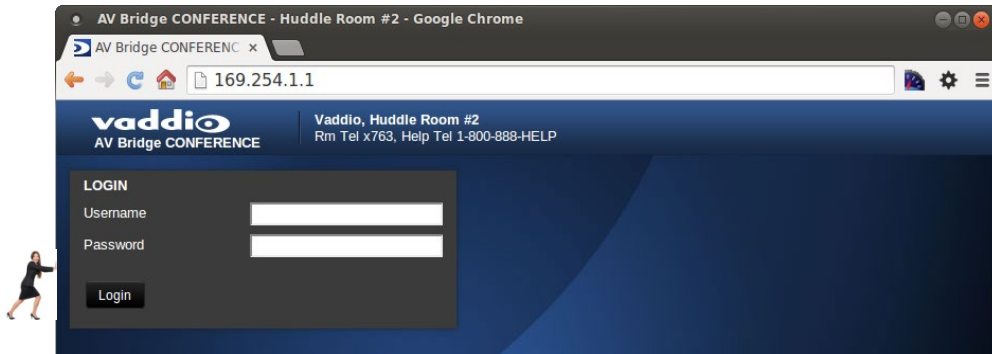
AV Bridge CONFERENCE - Huddle Room #2 - Google Chrome

AV Bridge CONFERENC ×

169.254.1.1

vaddio
AV Bridge CONFERENCE

Vaddio, Huddle Room #2
Rm Tel x763, Help Tel 1-800-888-HELP

LOGIN
Username
Password

Login